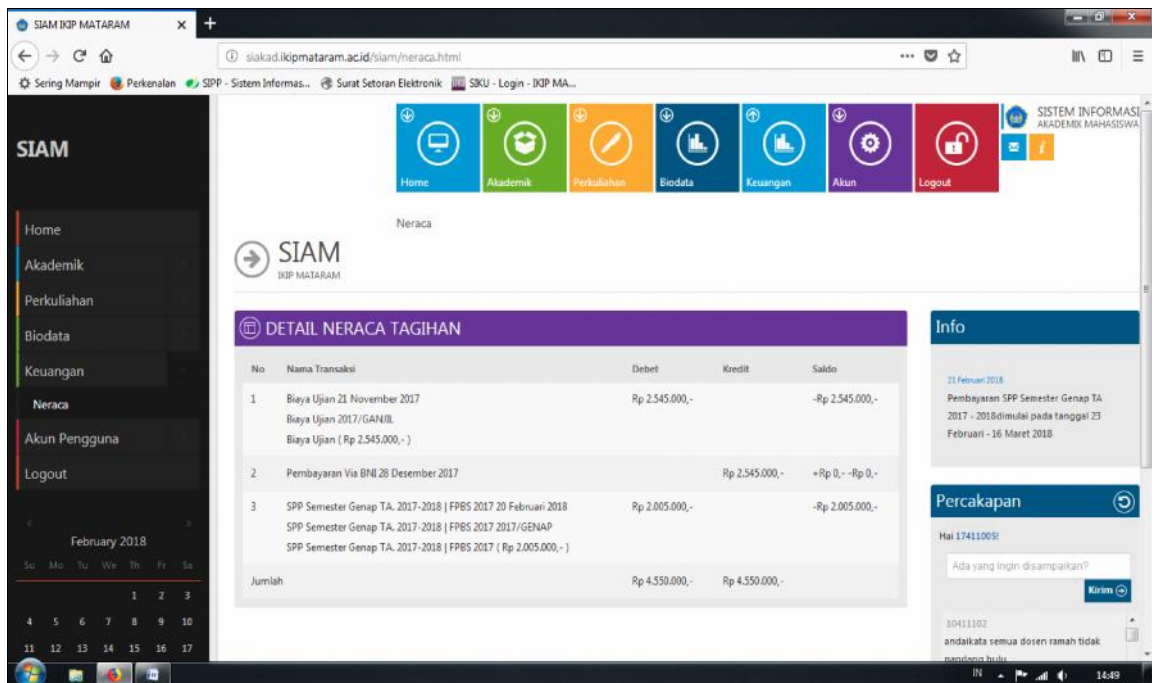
SIAM IKIP MATARAM

siakad.ikipmataram.ac.id/siam/neraca.html

Sering Mampir Perkenalan SIPP - Sistem Informas... Surat Setoran Elektronik SIKU - Login - IKIP MA...

SIAM

Home
Akademik
Perkuliahan
Biodata
Keuangan
Neraca
Akun Pengguna
Logout

February 2018
Su Mo Tu We Th Fr Sa
1 2 3
4 5 6 7 8 9 10
11 12 13 14 15 16 17

Home Akademik Perkuliahan Biodata Keuangan Akun Logout

SISTEM INFORMASI AKADEMIK MAHASISWA

Neraca

SIAM
IKIP MATARAM

DETAIL NERACA TAGIHAN

| No | Nama Transaksi | Debet | Kredit | Saldo |
|---|---|---|---|---|
| 1 | Biaya Ujian 21 November 2017 Biaya Ujian 2017/GANJIL Biaya Ujian ( Rp 2.545.000,- ) | Rp 2.545.000,- | | -Rp 2.545.000,- |
| 2 | Pembayaran Via BNI 28 Desember 2017 | | Rp 2.545.000,- | +Rp 0,- -Rp 0,- |
| 3 | SPP Semester Genap TA. 2017-2018 \| FPBS 2017 20 Februari 2018 SPP Semester Genap TA. 2017-2018 \| FPBS 2017 2017/GENAP SPP Semester Genap TA. 2017-2018 \| FPBS 2017 ( Rp 2.005.000,- ) | Rp 2.005.000,- | | -Rp 2.005.000,- |
| Jumlah | | Rp 4.550.000,- | Rp 4.550.000,- | |

Info

21 Februari 2018
Pembayaran SPP Semester Genap TA 2017 - 2018dimulai pada tanggal 23 Februari - 16 Maret 2018

Percakapan

Hai 17411005!

Ada yang ingin disampaikan?

Kirim

10411102
andaikata semua dosen ramah tidak pandang bulu

IN 14:49